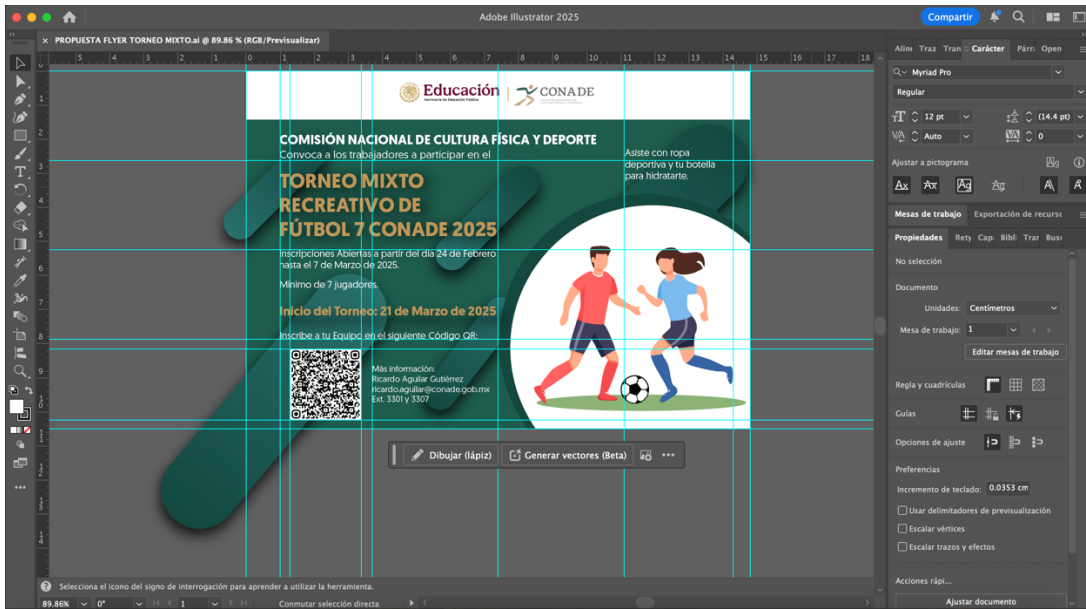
Adobe Illustrator 2025

Compartir

PROPUESTA FLYER TORNEO MIXTO.ai @ 89.86 % (RGB/Previsualizar)

Educación
Secretaría de Educación Pública

CONADE

COMISIÓN NACIONAL DE CULTURA FÍSICA Y DEPORTE
Convoca a los trabajadores a participar en el

Asiste con ropa deportiva y tu botella para hidratarte.

TORNEO MIXTO RECREATIVO DE FÚTBOL 7 CONADE 2025

Inscripciones Abiertas a partir del día 24 de Febrero hasta el 7 de Marzo de 2025.

Mínimo de 7 jugadores.

Inicio del Torneo: 21 de Marzo de 2025

Inscribe a tu Equipo en el siguiente Código QR:

Más información:
Ricardo Aguilar Gutiérrez
ricardo.aguilar@conade.gob.mx
Ext. 3301 y 3307

Dibujar (lápiz)
Generar vectores (Beta)

Alin Traz Tran Carácter Párr Open

Myriad Pro
Regular
12 pt
(14.4 pt)
Auto
0

Ajustar a pictograma

Mesas de trabajo
Exportación de recursos

Propiedades Rety Capa Bibli Tran Busc

No selección

Documento
Unidades: Centímetros
Mesa de trabajo: 1
Editar mesas de trabajo

Regla y cuadrículas

Guías

Opciones de ajuste

Preferencias
Incremento de teclado: 0.0353 cm
Usar delimitadores de previsualización
Escalar vértices
Escalar trazos y efectos

Acciones rápi...
Ajustar documento

Selecciona el icono del signo de interrogación para aprender a utilizar la herramienta.

89.86%
0°
1
Conmutar selección directa